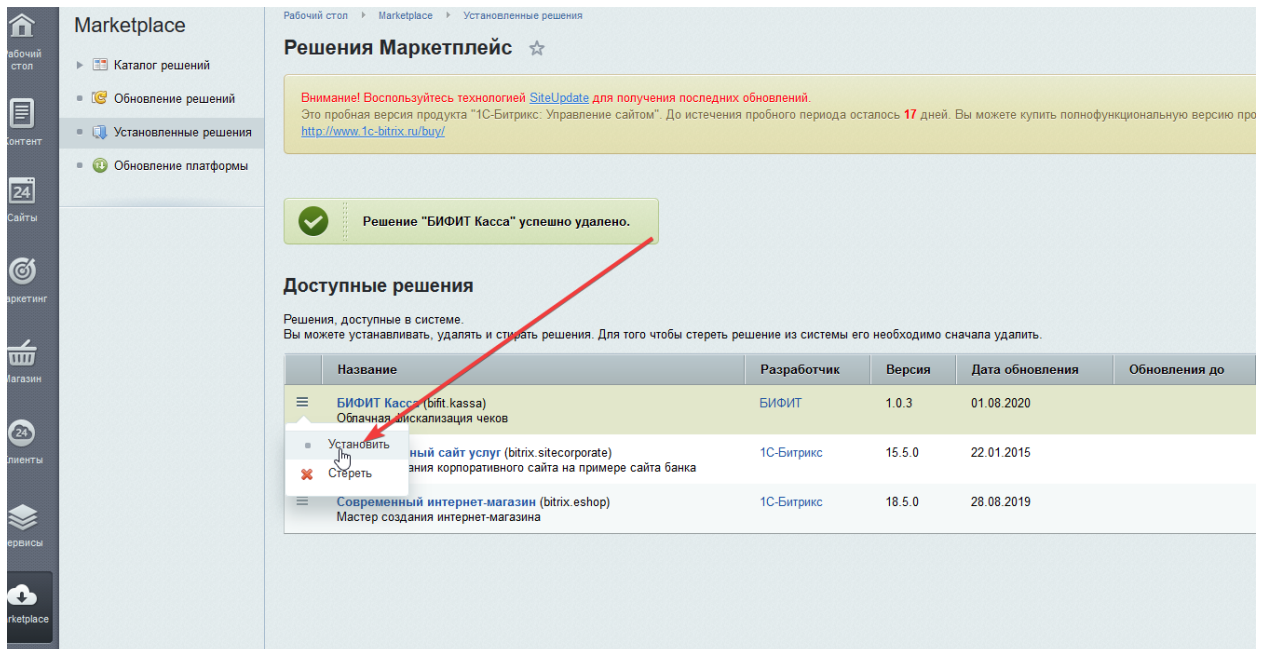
Рабочий стол
Контент
Сайты
аркетинг
Магазин
Клиенты
Сервисы
arketplace

Marketplace
Каталог решений
Обновление решений
Установленные решения
Обновление платформы

Рабочий стол ▸ Marketplace ▸ Установленные решения

Решения Маркетплейс ☆

Внимание! Воспользуйтесь технологией SiteUpdate для получения последних обновлений.
Это пробная версия продукта "1С-Битрикс: Управление сайтом". До истечения пробного периода осталось 17 дней. Вы можете купить полнофункциональную версию про
http://www.1c-bitrix.ru/buy/

Решение "БИФИТ Касса" успешно удалено.

Доступные решения

Решения, доступные в системе.
Вы можете устанавливать, удалять и стирать решения. Для того чтобы стереть решение из системы его необходимо сначала удалить.

| | Название | Разработчик | Версия | Дата обновления | Обновления до |
|---|---|---|---|---|---|
| ≡ | БИФИТ Касса (bifit.kassa) Облачная фискализация чеков | БИФИТ | 1.0.3 | 01.08.2020 | |
| | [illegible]ный сайт услуг (bitrix.sitecorporate) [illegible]ания корпоративного сайта на примере сайта банка | 1С-Битрикс | 15.5.0 | 22.01.2015 | |
| ≡ | Современный интернет-магазин (bitrix.eshop) Мастер создания интернет-магазина | 1С-Битрикс | 18.5.0 | 28.08.2019 | |

Установить
Стереть